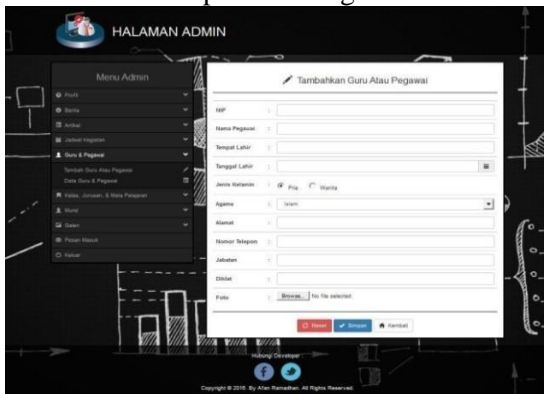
HALAMAN ADMIN

Menu Admin

Profil
Berita
Artikel
Jadwal Kegiatan
Guru & Pegawai
Tambah Guru Atau Pegawai
Data Guru & Pegawai
Kelas, Jurusan, & Mata Pelajaran
Murid
Galeri
Pesan Masuk
Keluar

Tambahkan Guru Atau Pegawai

NIP :
Nama Pegawai :
Tempat Lahir :
Tanggal Lahir :
Jenis Kelamin : Pria Wanita
Agama : Islam
Alamat :
Nomor Telepon :
Jabatan :
Diklat :
Foto : Browse... No file selected.

Reset Simpan Kembali

Hubungi Developer

Copyright © 2016. By Afan Ramadhan. All Rights Reserved.